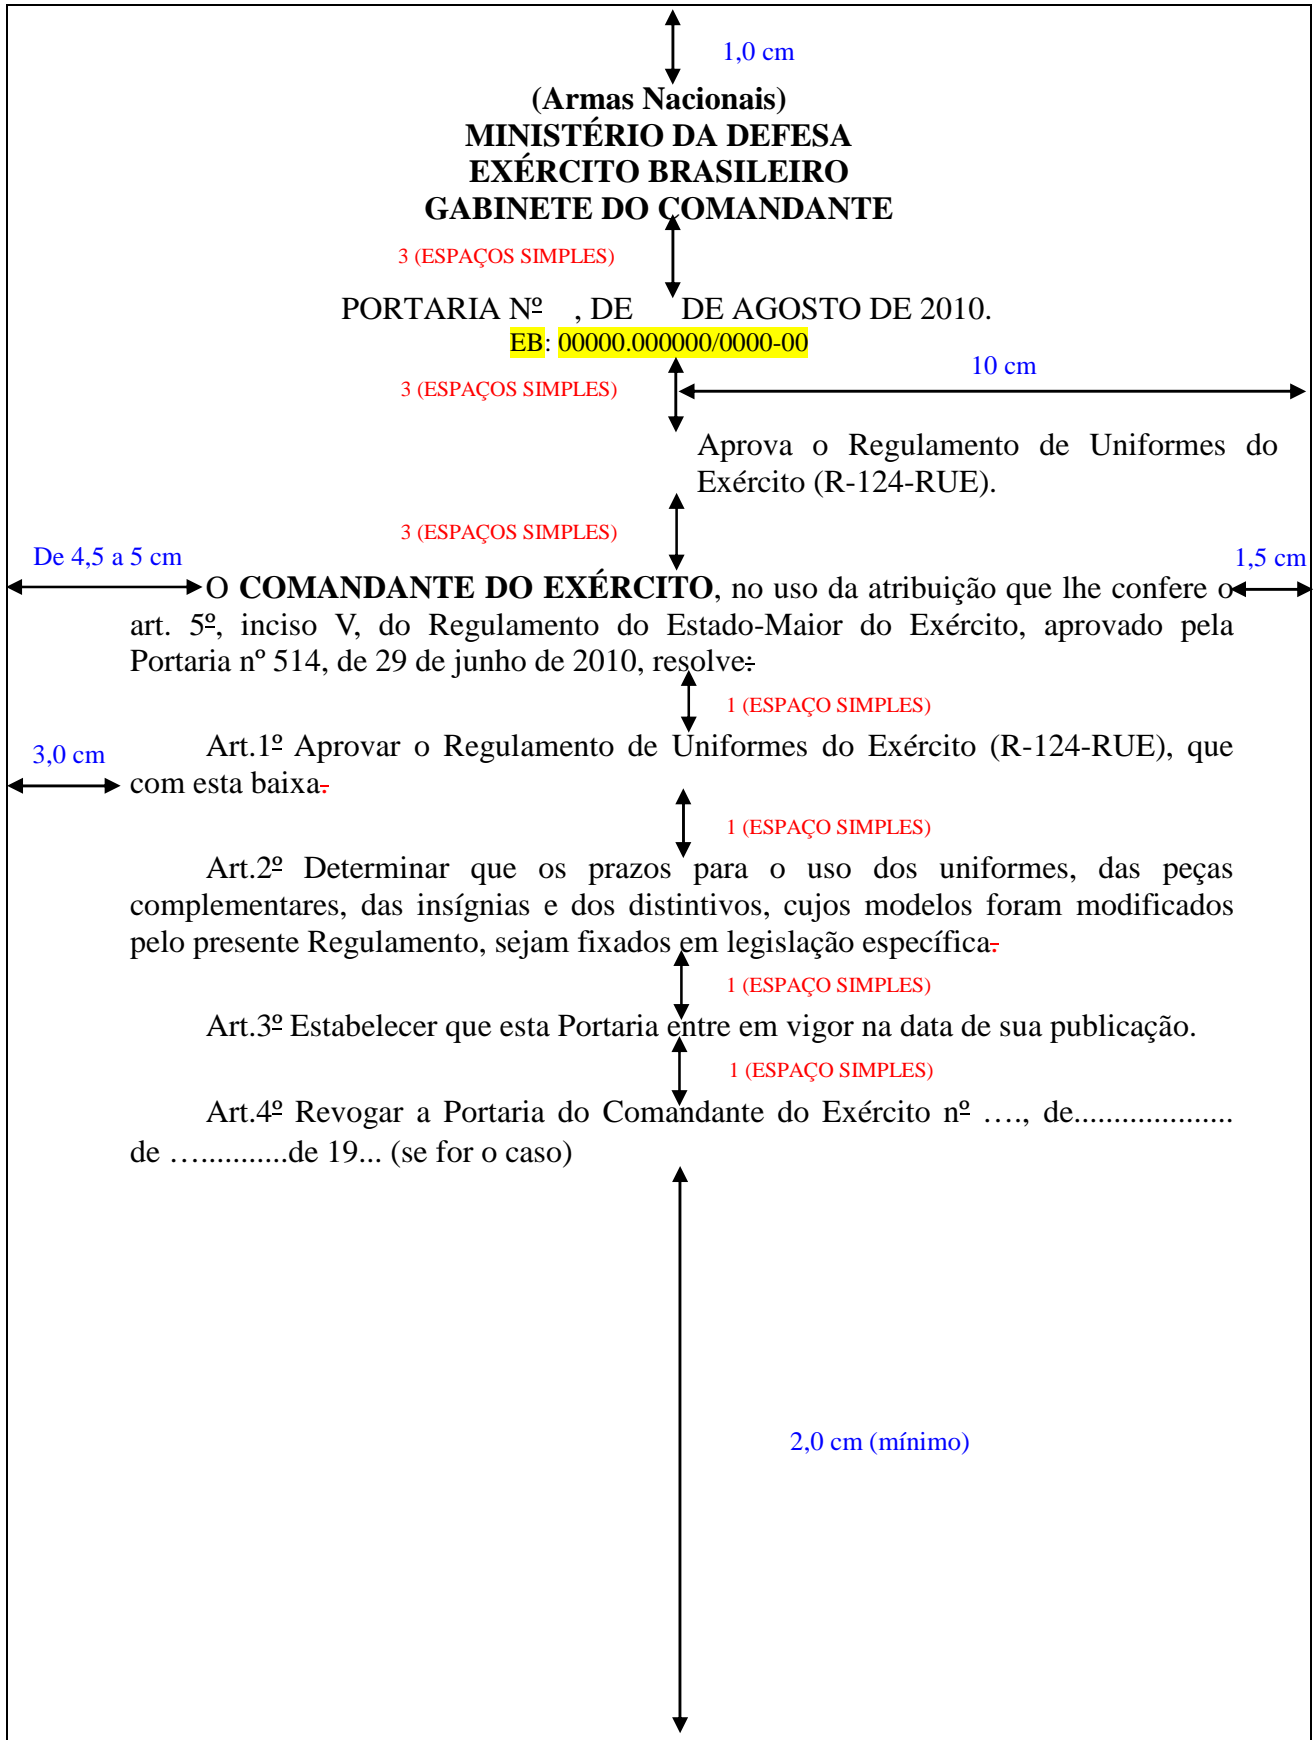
1,0 cm

(Armas Nacionais)
MINISTÉRIO DA DEFESA
EXÉRCITO BRASILEIRO
GABINETE DO COMANDANTE

3 (ESPAÇOS SIMPLES)

PORTARIA Nº , DE DE AGOSTO DE 2010.
EB: 00000.000000/0000-00

3 (ESPAÇOS SIMPLES)

10 cm

Aprova o Regulamento de Uniformes do Exército (R-124-RUE).

3 (ESPAÇOS SIMPLES)

De 4,5 a 5 cm

1,5 cm

O **COMANDANTE DO EXÉRCITO**, no uso da atribuição que lhe confere o art. 5º, inciso V, do Regulamento do Estado-Maior do Exército, aprovado pela Portaria nº 514, de 29 de junho de 2010, resolve:

1 (ESPAÇO SIMPLES)

3,0 cm

Art.1º Aprovar o Regulamento de Uniformes do Exército (R-124-RUE), que com esta baixa.

1 (ESPAÇO SIMPLES)

Art.2º Determinar que os prazos para o uso dos uniformes, das peças complementares, das insígnias e dos distintivos, cujos modelos foram modificados pelo presente Regulamento, sejam fixados em legislação específica.

1 (ESPAÇO SIMPLES)

Art.3º Estabelecer que esta Portaria entre em vigor na data de sua publicação.

1 (ESPAÇO SIMPLES)

Art.4º Revogar a Portaria do Comandante do Exército nº …., de................... de …...........de 19... (se for o caso)

2,0 cm (mínimo)